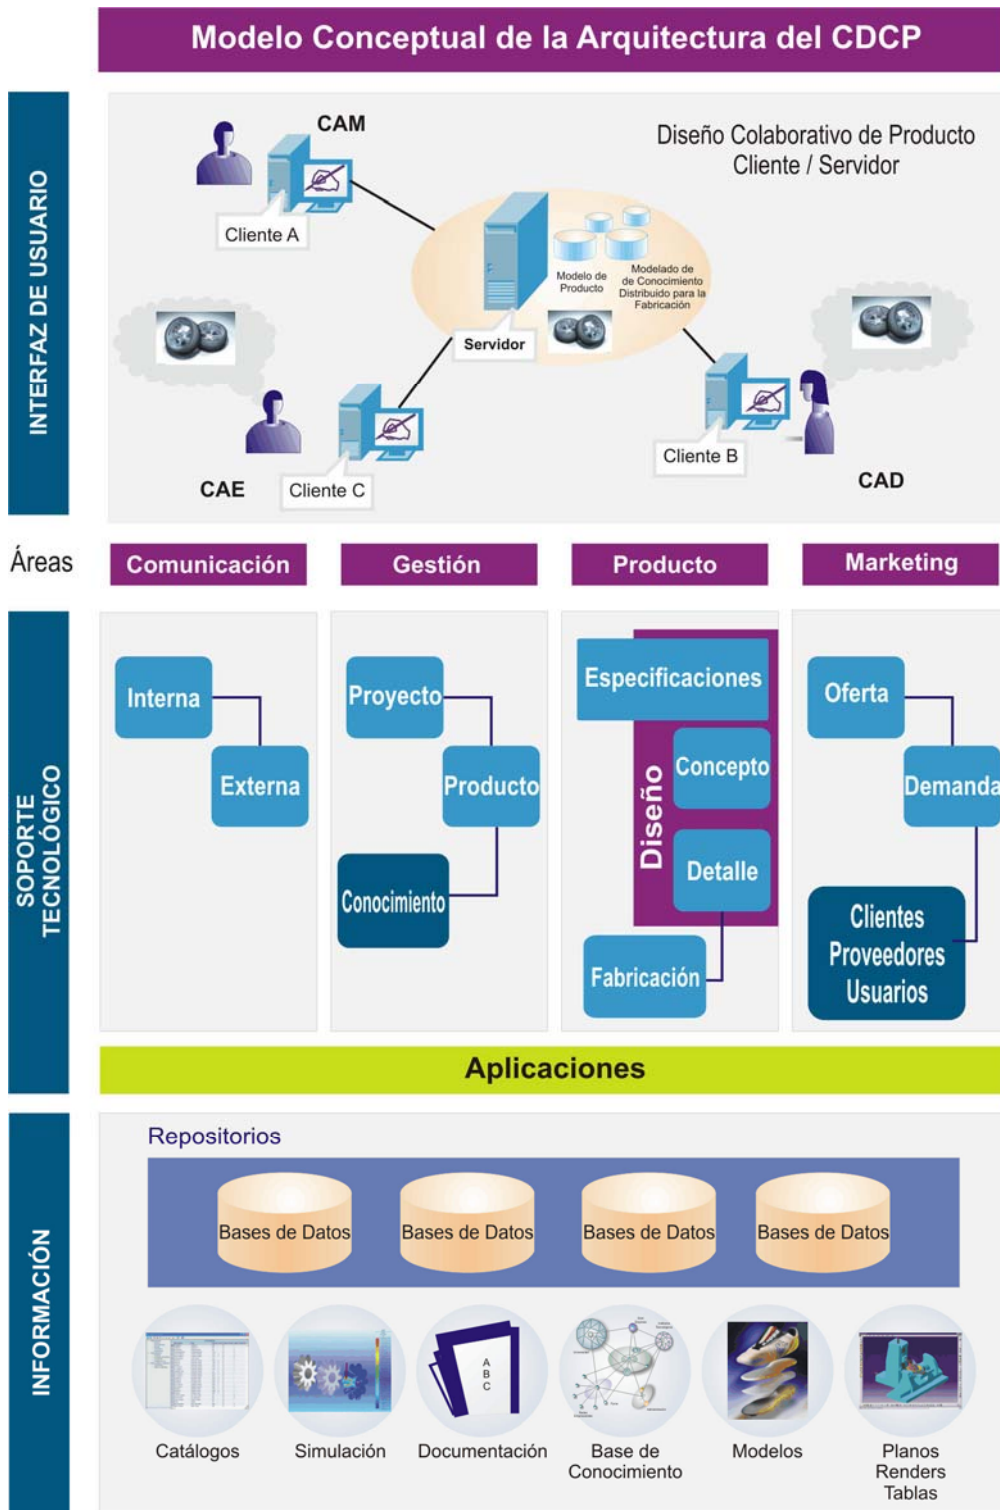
Modelo Conceptual de la Arquitectura del CDCP

INTERFAZ DE USUARIO

CAM

Diseño Colaborativo de Producto
Cliente / Servidor

Cliente A

Modelo de Producto

Modelado de de Conocimiento Distribuido para la Fabricación

Servidor

CAE

Cliente C

Cliente B

CAD

Áreas

Comunicación

Gestión

Producto

Marketing

SOPORTE TECNOLÓGICO

Interna

Externa

Proyecto

Producto

Conocimiento

Especificaciones

Diseño

Concepto

Detalle

Fabricación

Oferta

Demanda

Clientes
Proveedores
Usuarios

Aplicaciones

INFORMACIÓN

Repositorios

Bases de Datos

Bases de Datos

Bases de Datos

Bases de Datos

A
B
C

Catálogos

Simulación

Documentación

Base de Conocimiento

Modelos

Planos
Renders
Tablas